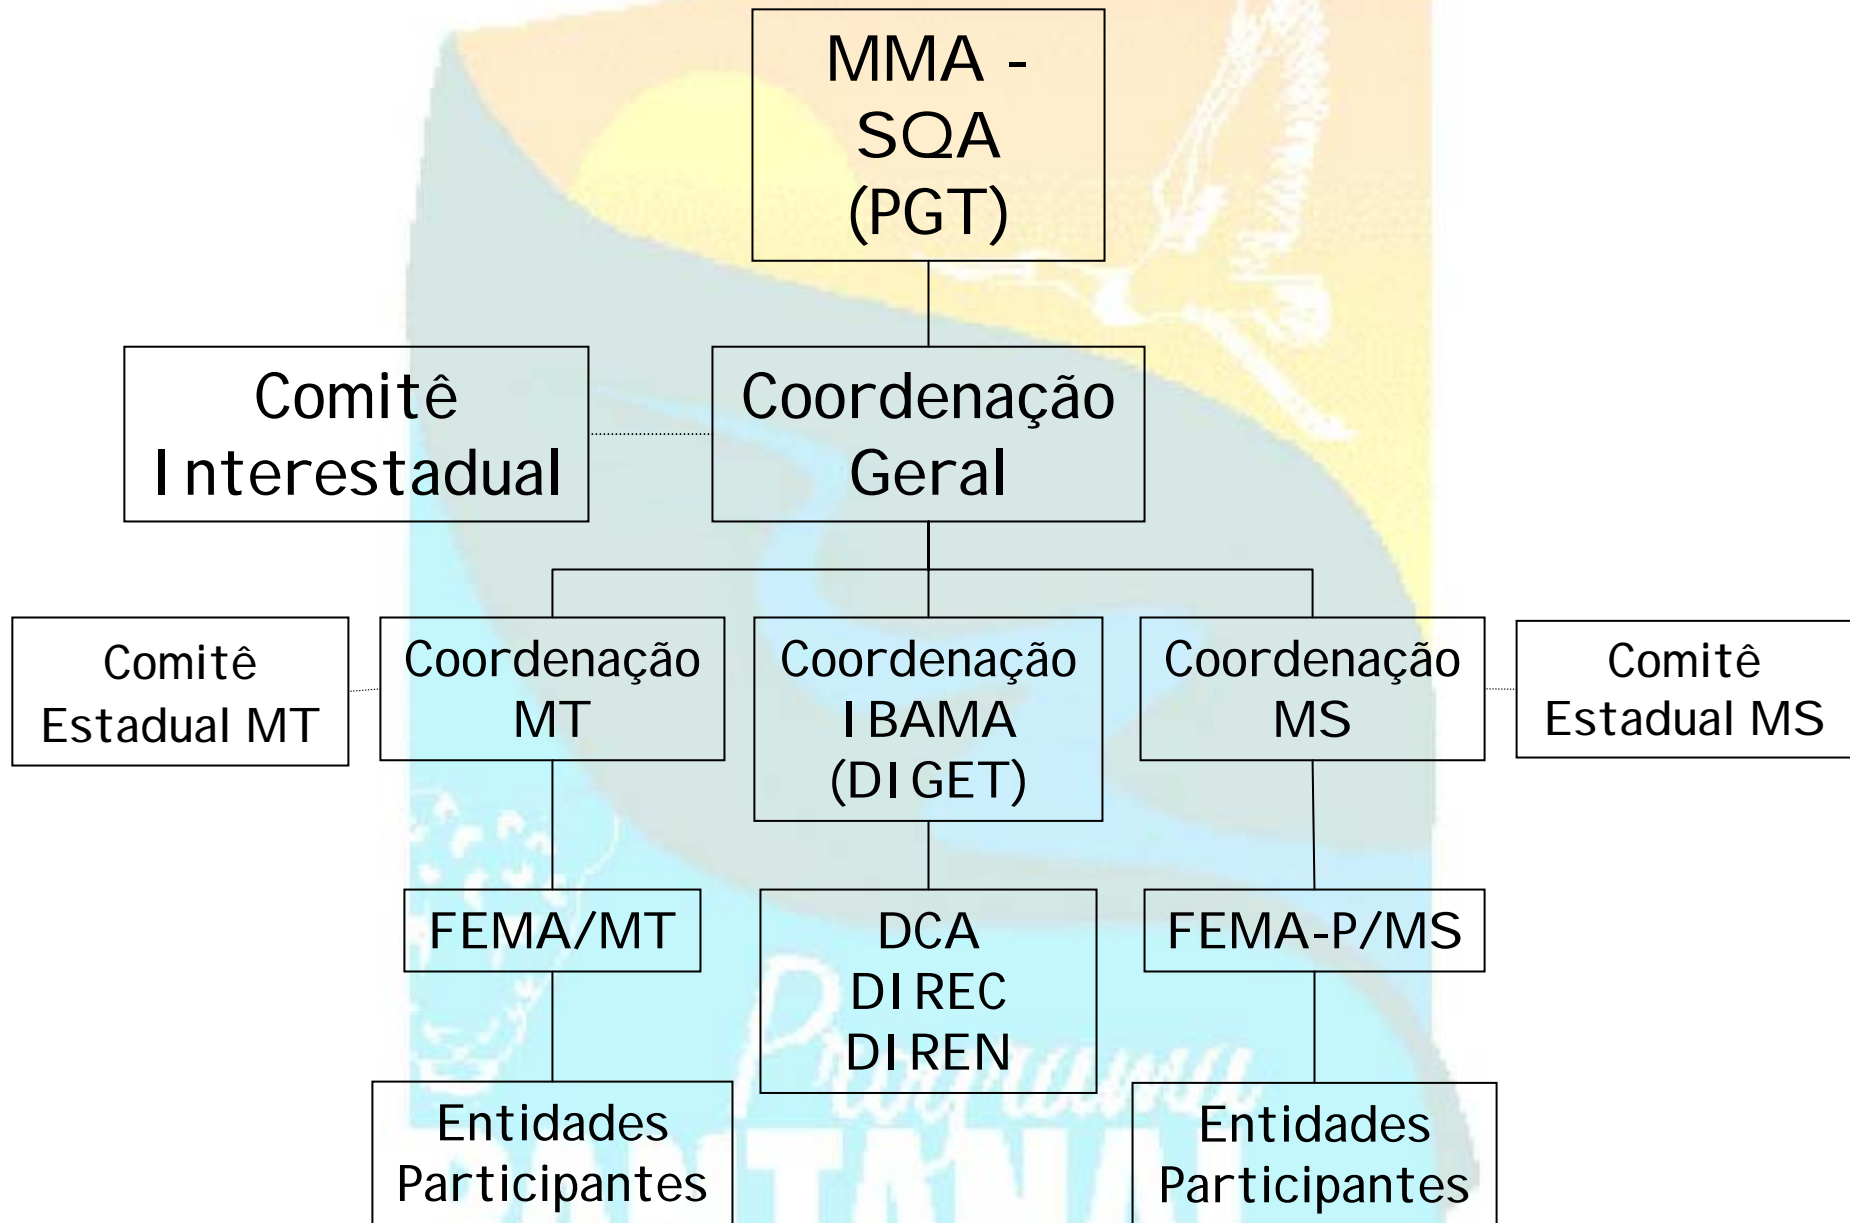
MMA - SQA (PGT)

Comitê Interestadual

Coordenação Geral

Comitê Estadual MT

Coordenação MT

Coordenação IBAMA (DIGET)

Coordenação MS

Comitê Estadual MS

FEMA/MT

DCA DIREC DIREN

FEMA-P/MS

Entidades Participantes

Entidades Participantes